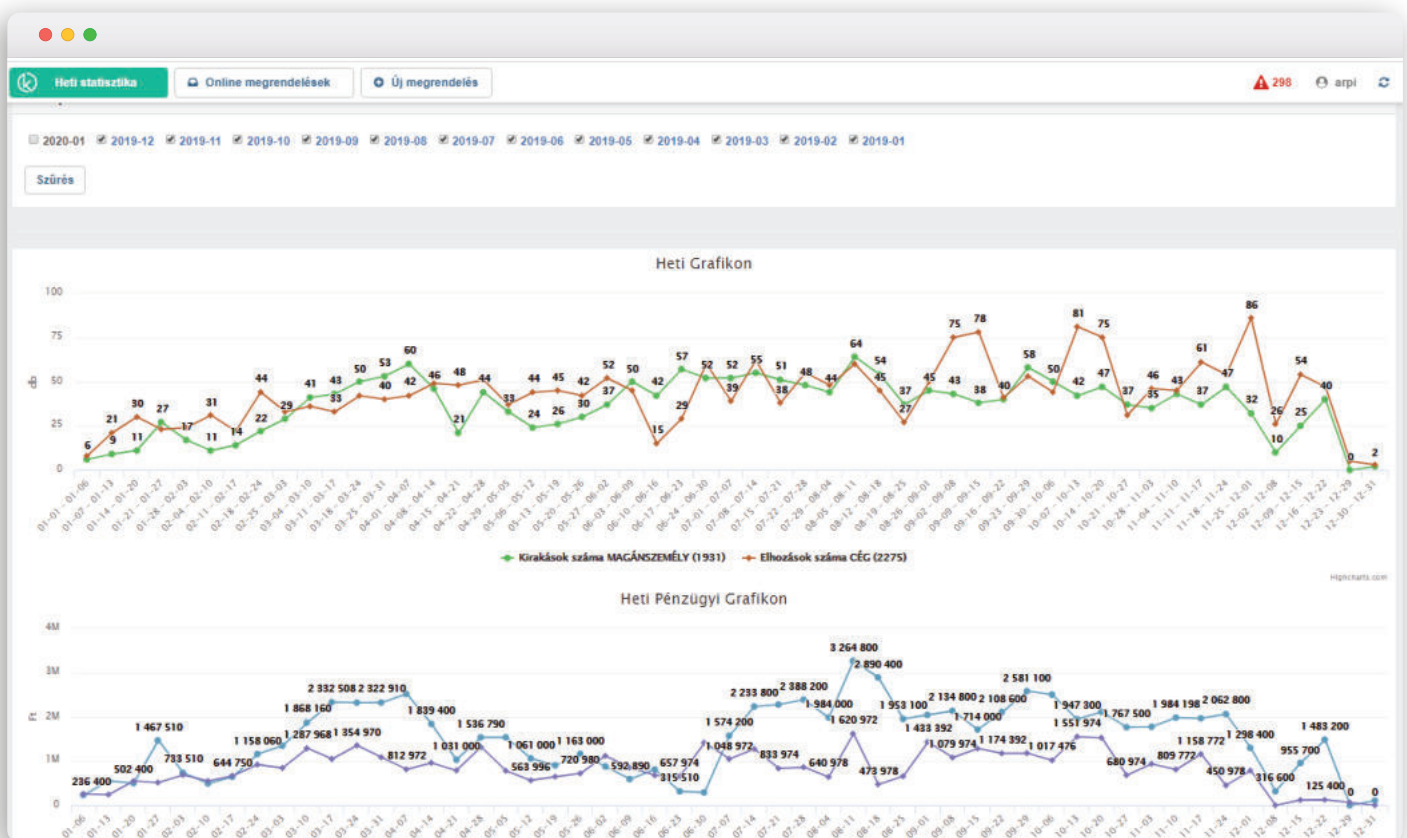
Heti statisztika | Online megrendelések | Új megrendelés | 298 | arpi

2020-01 2019-12 2019-11 2019-10 2019-09 2019-08 2019-07 2019-06 2019-05 2019-04 2019-03 2019-02 2019-01

Szűrés

Heti Grafikon

100
75
50
25
0

db

6 21 30 27 17 31 11 14 44 22 29 41 43 33 50 53 40 60 42 46 48 21 44 33 44 24 45 26 30 42 52 37 50 15 42 29 57 52 39 52 55 51 38 48 44 64 54 45 27 37 45 75 43 78 38 40 58 50 81 42 75 47 37 35 46 43 61 37 47 86 32 26 10 25 54 40 0 2 9 11

01-01 - 01-06, 01-07 - 01-13, 01-14 - 01-20, 01-21 - 01-27, 01-28 - 02-03, 02-04 - 02-10, 02-11 - 02-17, 02-18 - 02-24, 02-25 - 03-03, 03-04 - 03-10, 03-11 - 03-17, 03-18 - 03-24, 03-25 - 03-31, 04-01 - 04-07, 04-08 - 04-14, 04-15 - 04-21, 04-22 - 04-28, 04-29 - 05-05, 05-06 - 05-12, 05-13 - 05-19, 05-20 - 05-26, 05-27 - 06-02, 06-03 - 06-09, 06-10 - 06-16, 06-17 - 06-23, 06-24 - 06-30, 07-01 - 07-07, 07-08 - 07-14, 07-15 - 07-21, 07-22 - 07-28, 07-29 - 08-04, 08-05 - 08-11, 08-12 - 08-18, 08-19 - 08-25, 08-26 - 09-01, 09-02 - 09-08, 09-09 - 09-15, 09-16 - 09-22, 09-23 - 09-29, 09-30 - 10-06, 10-07 - 10-13, 10-14 - 10-20, 10-21 - 10-27, 10-28 - 11-03, 11-04 - 11-10, 11-11 - 11-17, 11-18 - 11-24, 11-25 - 12-01, 12-02 - 12-08, 12-09 - 12-15, 12-16 - 12-22, 12-23 - 12-29, 12-30 - 12-31

Kirakások száma MAGÁNSZEMÉLY (1931) Elhozások száma CÉG (2275)

Highcharts.com

Heti Pénzügyi Grafikon

4M
3M
2M
1M
0

Ft

236 400 502 400 1 467 510 733 510 644 750 1 158 060 1 287 968 1 868 160 2 332 508 2 322 910 1 354 970 812 972 1 839 400 1 031 000 1 536 790 1 061 000 563 996 720 980 1 163 000 592 890 657 974 315 510 1 574 200 1 048 972 2 233 800 2 388 200 833 974 1 984 000 640 978 3 264 800 1 620 972 2 890 400 473 978 1 953 100 1 433 392 2 134 800 1 079 974 1 714 000 1 174 392 2 108 600 2 581 100 1 017 476 1 947 300 1 551 974 1 767 500 680 974 1 984 198 809 772 2 062 800 1 158 772 450 978 1 298 400 316 600 955 700 1 483 200 125 400 0 0

01-06 01-13 01-20 01-27 02-03 02-10 02-17 02-24 03-03 03-10 03-17 03-24 03-31 04-07 04-14 04-21 04-28 05-05 05-12 05-19 05-26 06-02 06-09 06-16 06-23 06-30 07-07 07-14 07-21 07-28 08-04 08-11 08-18 08-25 09-01 09-08 09-15 09-22 09-29 10-06 10-13 10-20 10-27 11-03 11-10 11-17 11-24 12-01 12-08 12-15 12-22 12-29 12-31